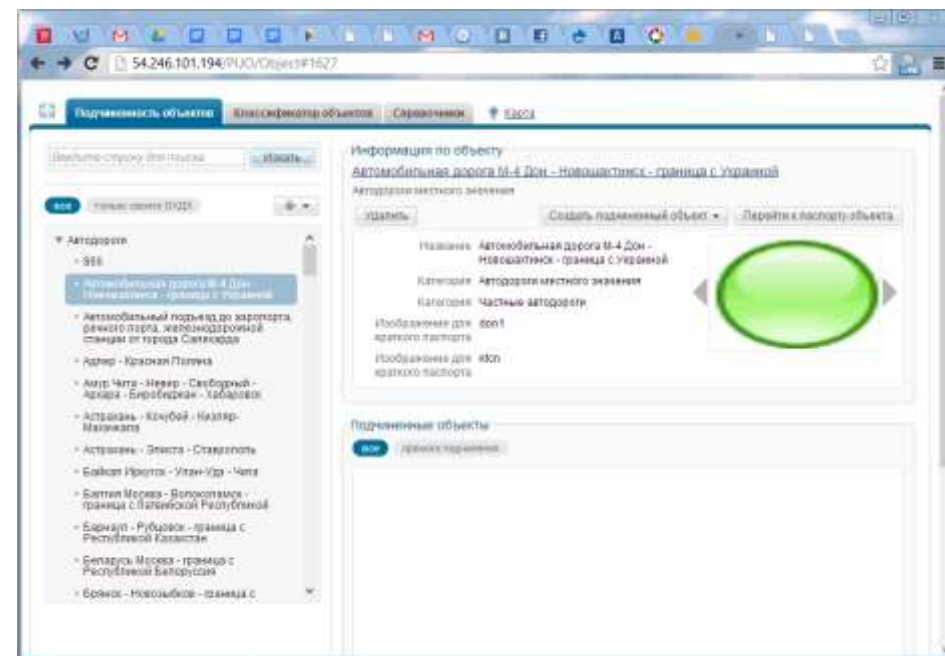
54.246.101.194/PUO/Object#1627

Подчиненность объектов | Классификатор объектов | Справочники | Карта

Введите строку для поиска | Искать

все | Только своего ПОДУ

▼ Автодороги
- 888
- Автомобильная дорога М-4 Дон - Новошахтинск - граница с Украиной
- Автомобильный подъезд до аэропорта, речного порта, железнодорожной станции от города Салехарда
- Адлер - Красная Поляна
- Амур Чита - Невер - Свободный - Архара - Биробиджан - Хабаровск
- Астрахань - Кочубей - Кизляр-Махачкала
- Астрахань - Элиста - Ставрополь
- Байкал Иркутск - Улан-Удэ - Чита
- Балтия Москва - Волоколамск - граница с Латвийской Республикой
- Барнаул - Рубцовск - граница с Республикой Казахстан
- Беларусь Москва - граница с Республикой Белоруссия
- Брянск - Новозыбков - граница с

Информация по объекту
Автомобильная дорога М-4 Дон - Новошахтинск - граница с Украиной
Автодороги местного значения

удалить | Создать подчиненный объект ▾ | Перейти к паспорту объекта

Название: Автомобильная дорога М-4 Дон - Новошахтинск - граница с Украиной
Категория: Автодороги местного значения
Категория: Частные автодороги
Изображение для краткого паспорта: don1
Изображение для краткого паспорта: don

Подчиненные объекты
все | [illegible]